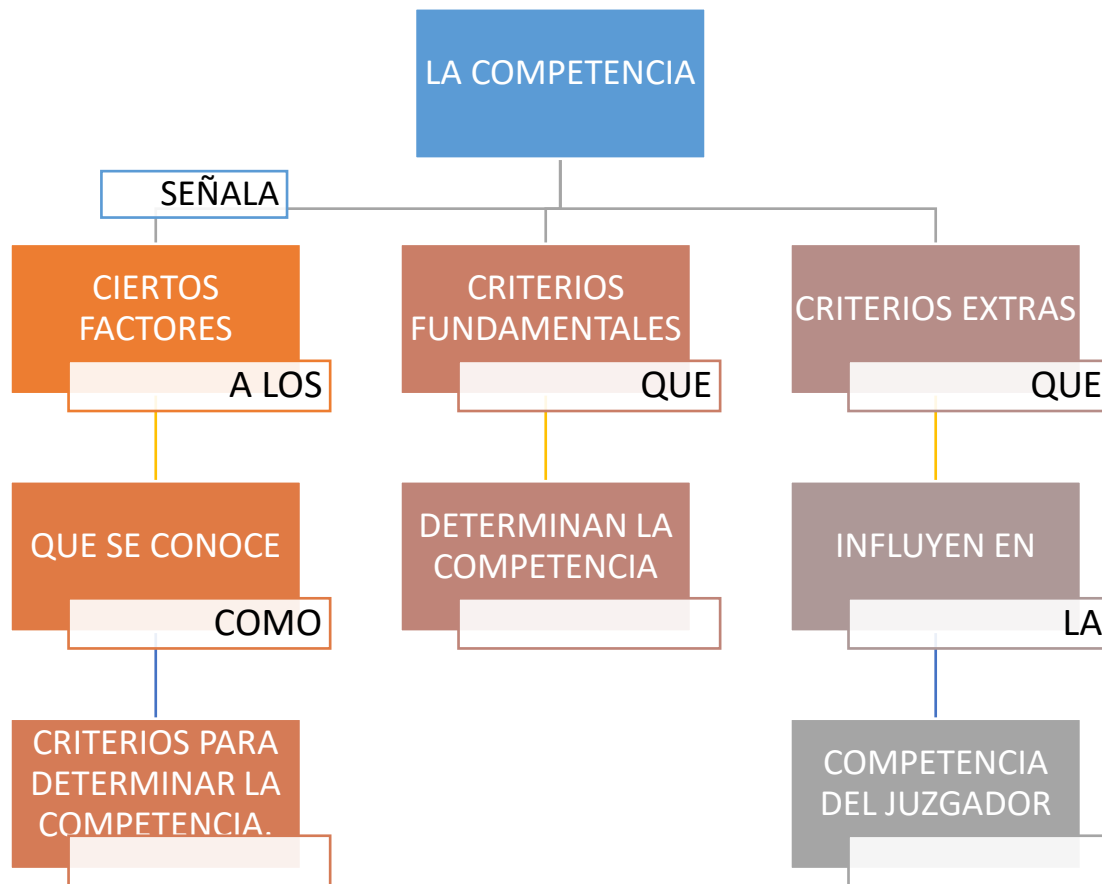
LA COMPETENCIA

SEÑALA

CIERTOS FACTORES

A LOS

QUE SE CONOCE

COMO

CRITERIOS PARA DETERMINAR LA COMPETENCIA.

CRITERIOS FUNDAMENTALES

QUE

DETERMINAN LA COMPETENCIA

CRITERIOS EXTRAS

QUE

INFLUYEN EN

LA

COMPETENCIA DEL JUZGADOR